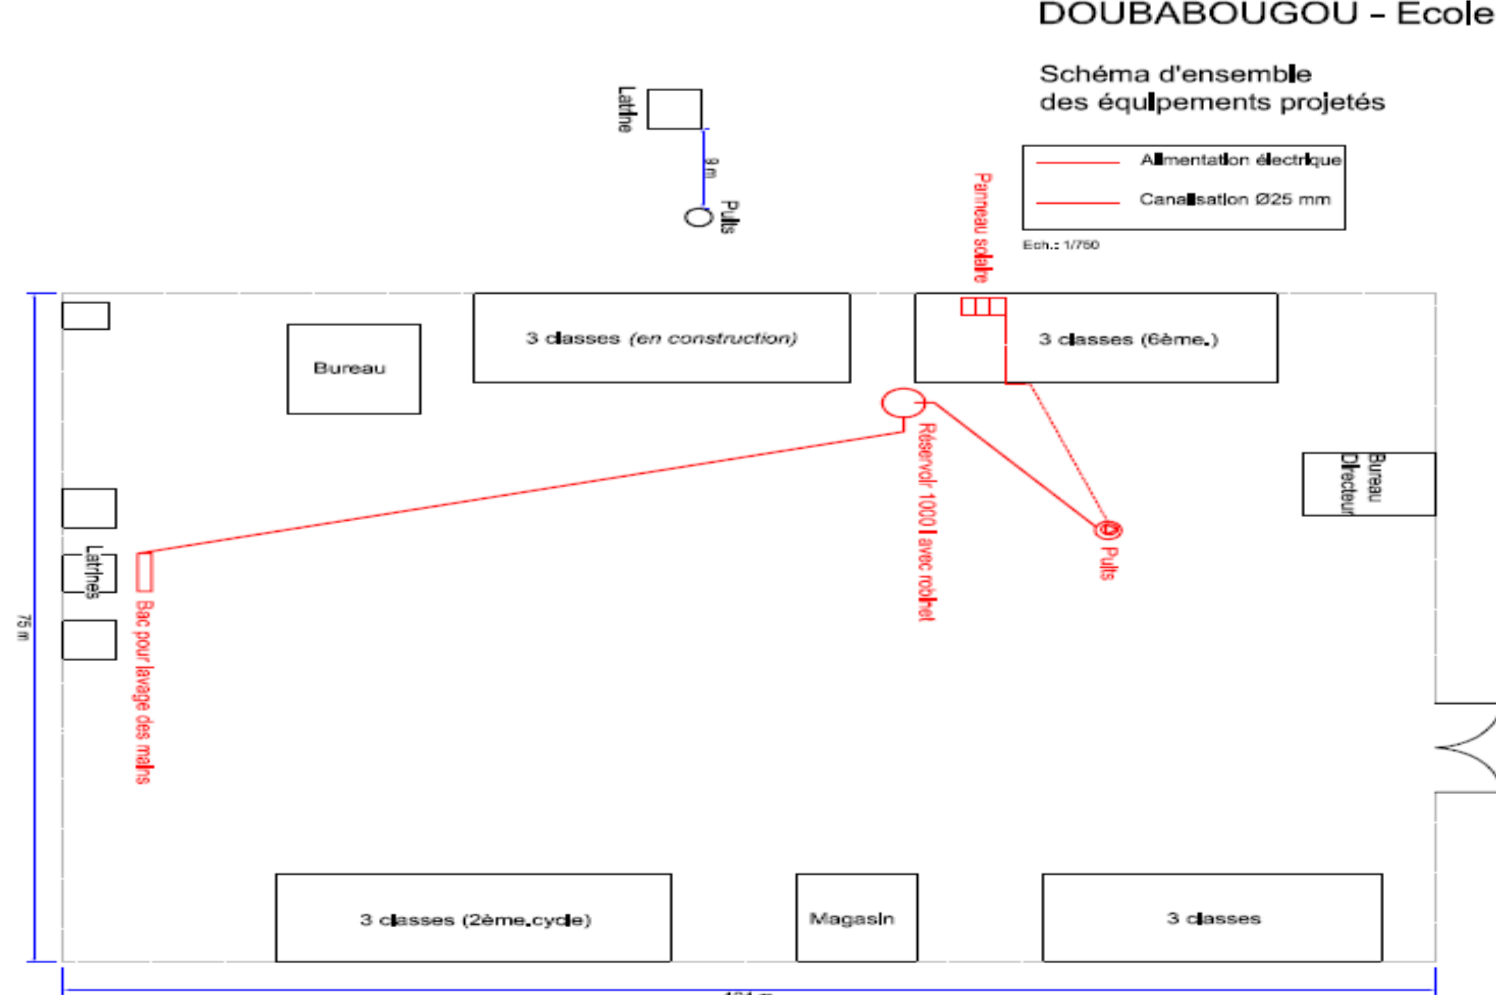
DOUBABOUGOU – Ecole

Schéma d'ensemble
des équipements projetés

Alimentation électrique
Canalisation Ø25 mm

Ech.: 1/750

Latrine
9 m
Puits

Panneau solaire

Bureau

3 classes (en construction)

3 classes (6ème.)

Réservoir 1000 l avec robinet

Puits

Bureau Directeur

Latrines

Bac pour lavage des mains

75 m

3 classes (2ème.cycle)

Magasin

3 classes

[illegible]